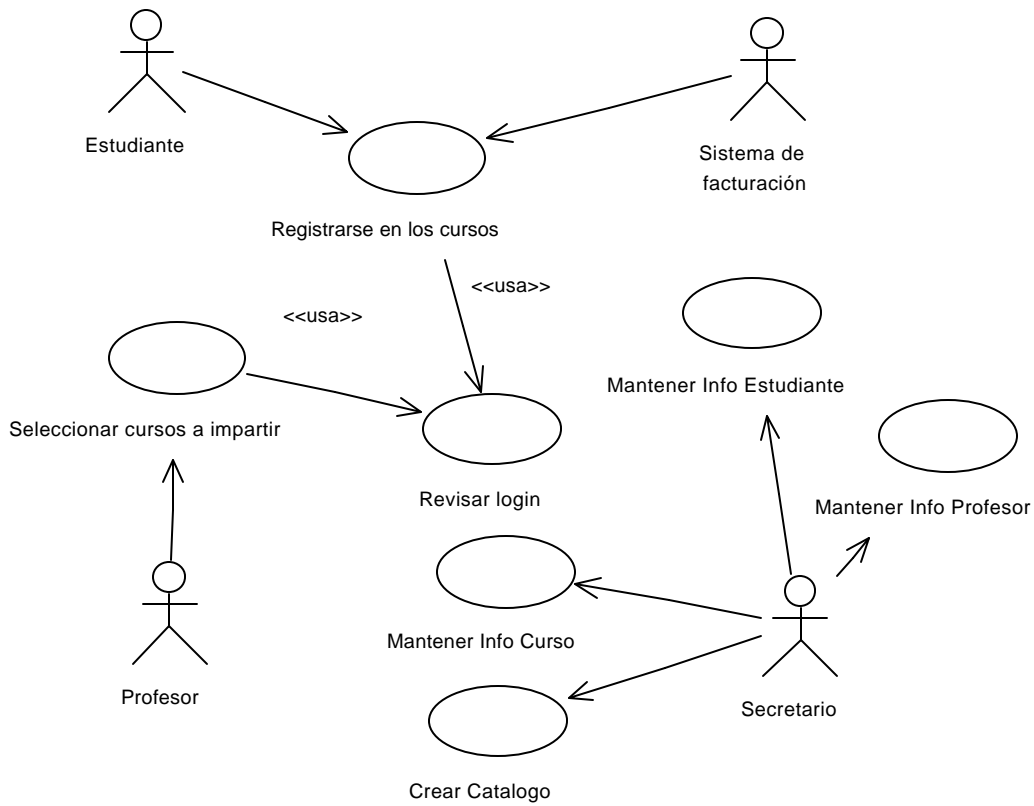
Estudiante

Sistema de facturación

Registrarse en los cursos

<<usa>>

<<usa>>

Mantener Info Estudiante

Seleccionar cursos a impartir

Revisar login

Mantener Info Profesor

Mantener Info Curso

Profesor

Secretario

Crear Catalogo